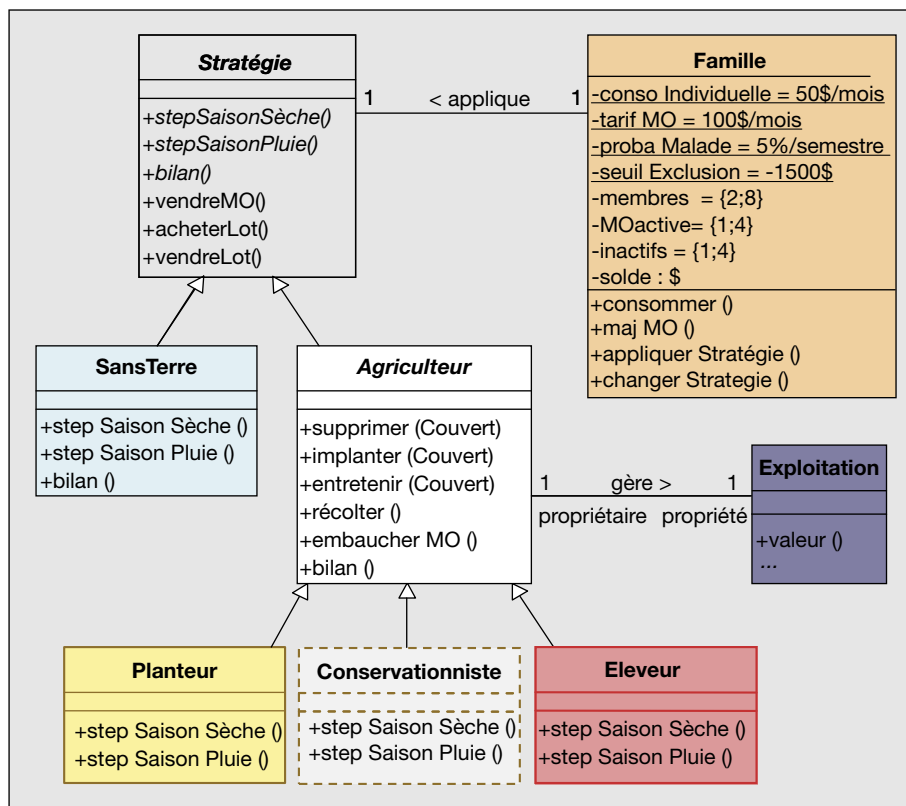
Stratégie

+stepSaisonSèche()
+stepSaisonPluie()
+bilan()
+vendreMO()
+acheterLot()
+vendreLot()

1 < applique 1

Famille

-conso Individuelle = 50$/mois
-tarif MO = 100$/mois
-proba Malade = 5%/semestre
-seuil Exclusion = -1500$
-membres = {2;8}
-MOactive= {1;4}
-inactifs = {1;4}
-solde : $

+consommer ()
+maj MO ()
+appliquer Stratégie ()
+changer Strategie ()

SansTerre

+step Saison Sèche ()
+step Saison Pluie ()
+bilan ()

Agriculteur

+supprimer (Couvert)
+implanter (Couvert)
+entretenir (Couvert)
+récolter ()
+embaucher MO ()
+bilan ()

1 gère > 1
propriétaire propriété

Exploitation

+valeur ()
...

Planteur

+step Saison Sèche ()
+step Saison Pluie ()

Conservationniste

+step Saison Sèche ()
+step Saison Pluie ()

Eleveur

+step Saison Sèche ()
+step Saison Pluie ()